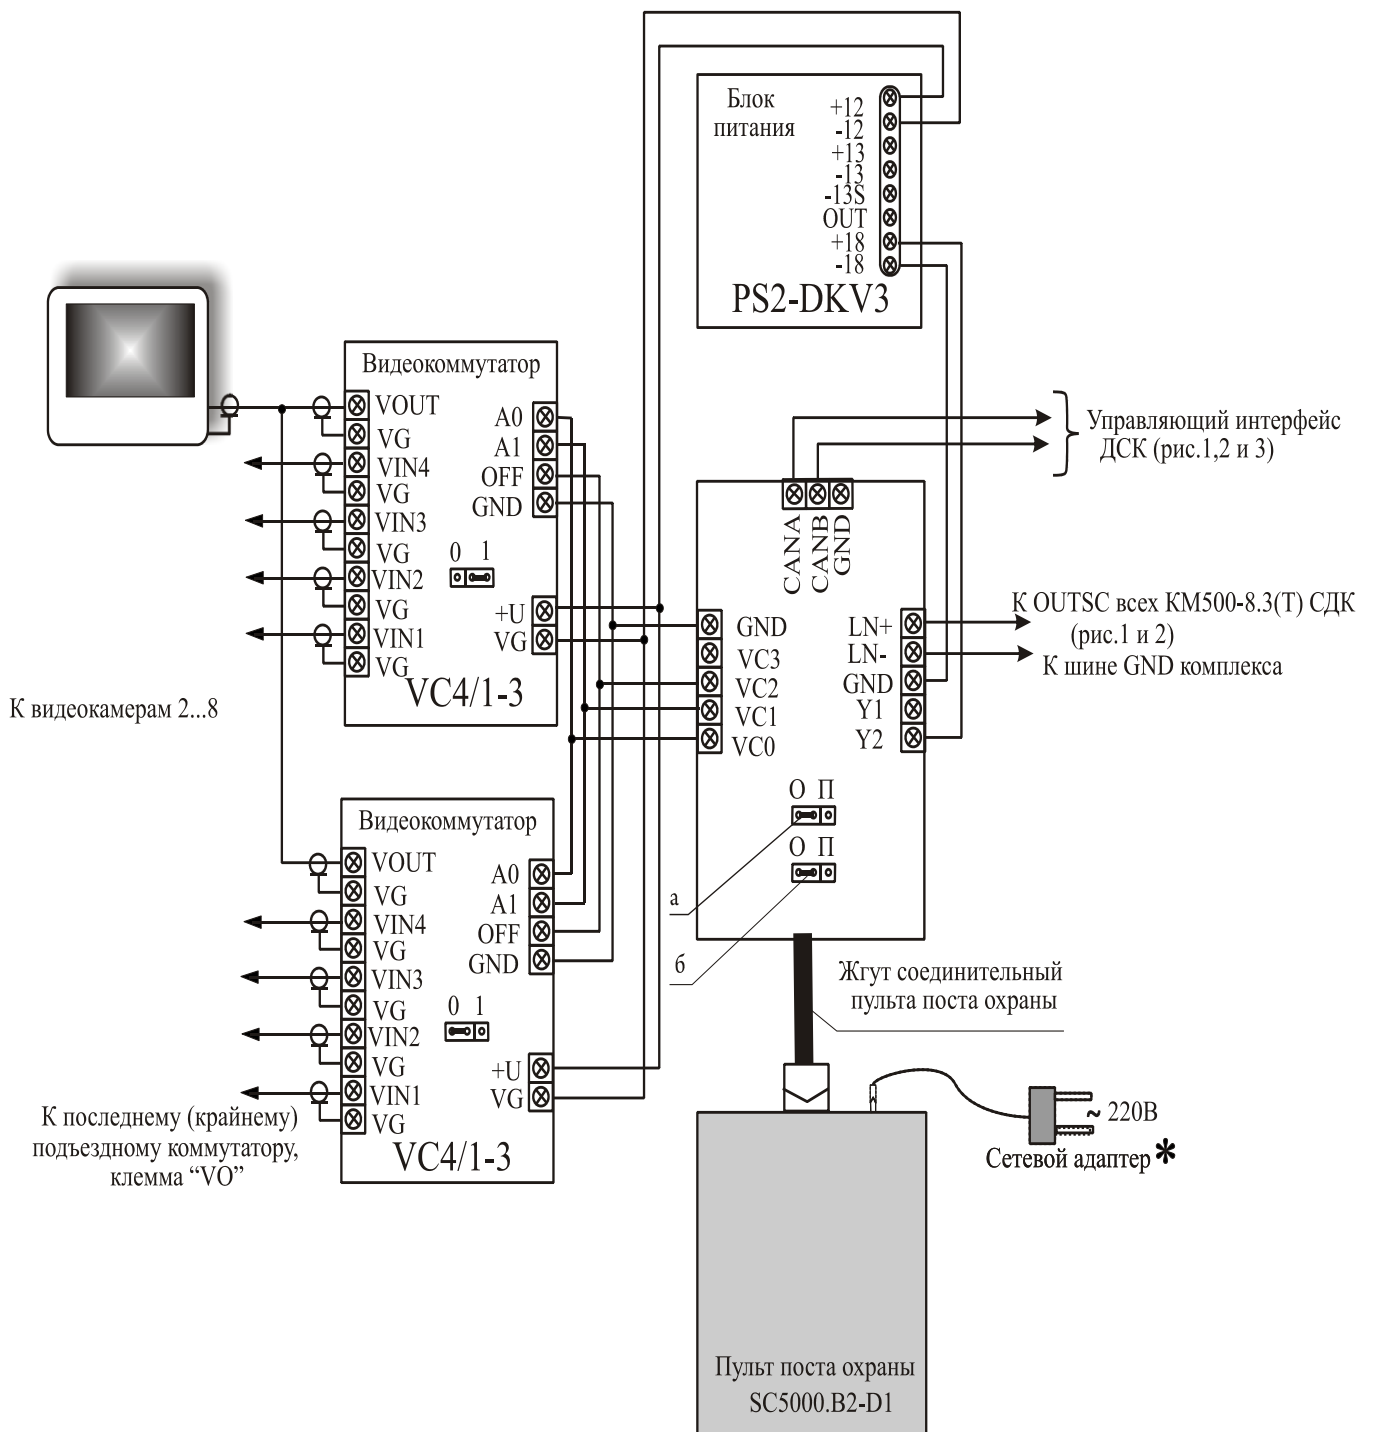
Блок питания
+12
-12
+13
-13
-13S
OUT
+18
-18
PS2-DKV3

Видеокоммутатор
VOUT
VG
VIN4
VG
VIN3
VG
VIN2
VG
VIN1
VG
A0
A1
OFF
GND
0 1
+U
VG
VC4/1-3

Управляющий интерфейс ДСК (рис.1,2 и 3)

CANA
CANB
GND

GND
VC3
VC2
VC1
VC0
LN+
LN-
GND
Y1
Y2

К OUTSC всех КМ500-8.3(Т) СДК (рис.1 и 2)
К шине GND комплекса

К видеокамерам 2...8

О П
О П
а
б

Видеокоммутатор
VOUT
VG
VIN4
VG
VIN3
VG
VIN2
VG
VIN1
VG
A0
A1
OFF
GND
0 1
+U
VG
VC4/1-3

Жгут соединительный пульта поста охраны

К последнему (крайнему) подъездному коммутатору, клемма “VO”

~ 220В
Сетевой адаптер *

Пульт поста охраны SC5000.B2-D1